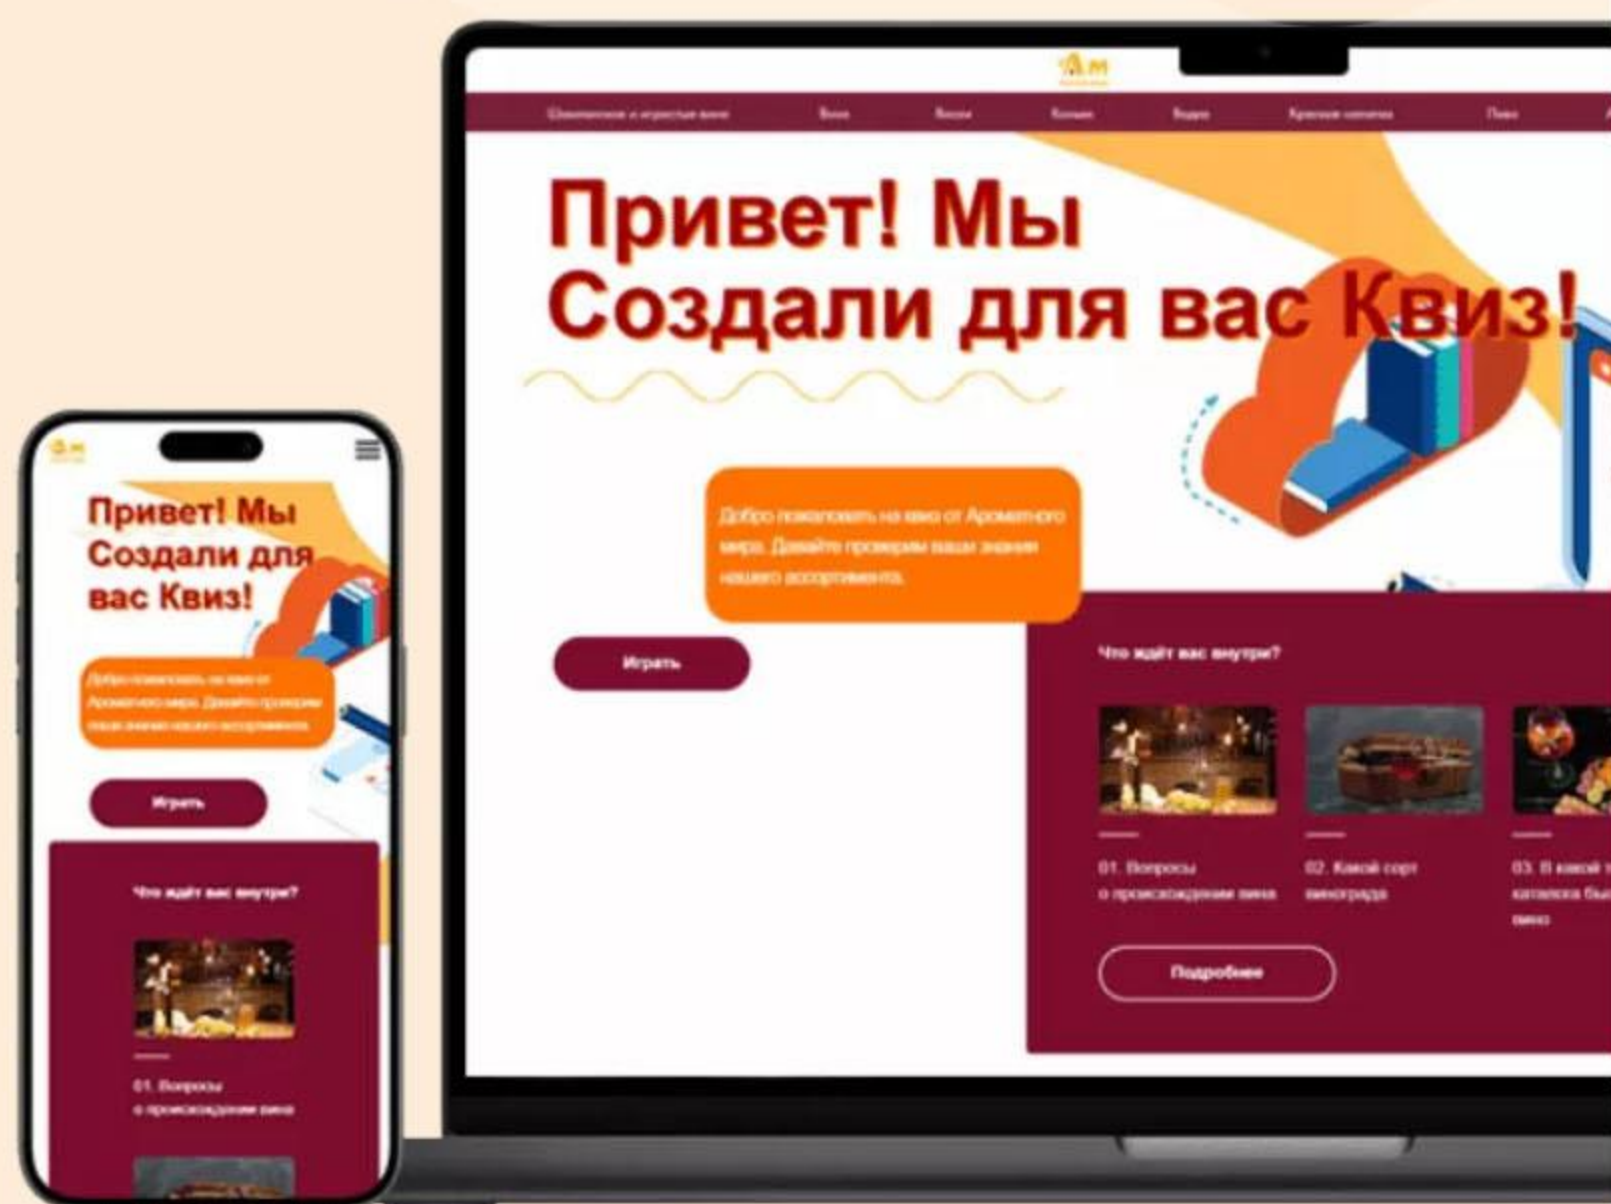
АМ

Шампанское и игристые вина | Вино | Виски | Коньяк | Водка | Крепкие напитки | Пиво

Привет! Мы Создали для вас Квиз!

Добро пожаловать на квиз от Ароматного мира. Давайте проверим ваши знания нашего ассортимента.

Играть

Что ждёт вас внутри?

01. Вопросы о происхождении вина

02. Какой сорт винограда

03. В какой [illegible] каталога бы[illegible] вино

Подробнее

АМ

Привет! Мы Создали для вас Квиз!

Добро пожаловать на квиз от Ароматного мира. Давайте проверим ваши знания нашего ассортимента.

Играть

Что ждёт вас внутри?

01. Вопросы о происхождении вина